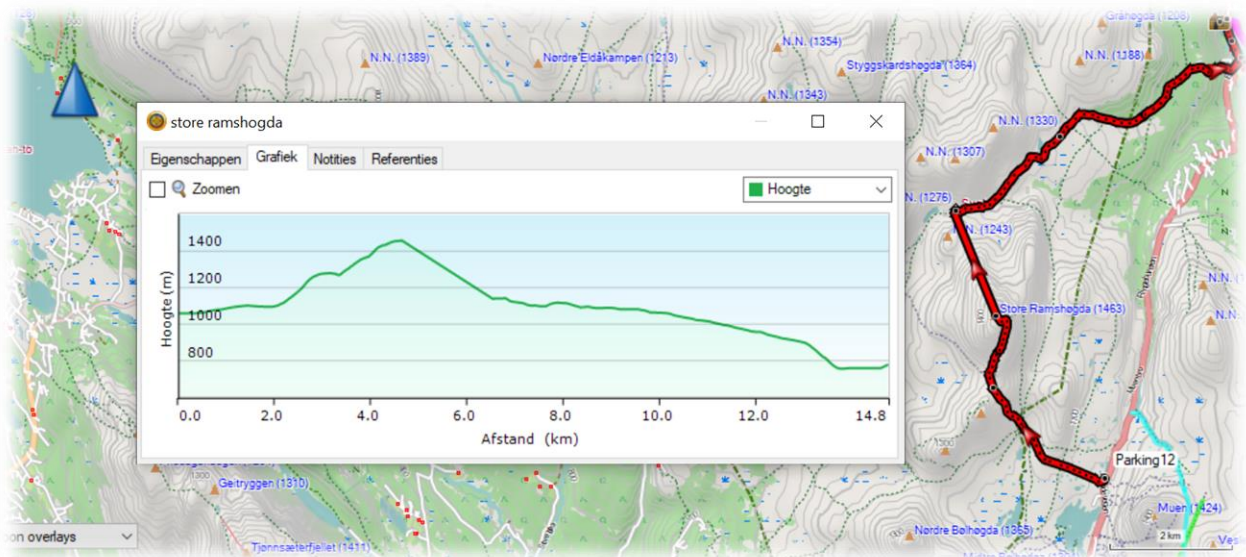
N.N. (1389)
Nordre Eldåkampen (1213)
N.N. (1354)
Styggskardshøgda (1364)
N.N. (1343)
N.N. (1330)
N.N. (1307)
N.N. (1276)
N.N. (1243)
Grånøgda (1208)
N.N. (1388)
Store Ramshøgda (1463)
Parking 12
Muen (1424)
Nordre Bølhøgda (1365)
Geitryggen (1310)
Tjønnsæterfjellet (1411)
N.N.
N.N.
2 km
on overlays

store ramshogda
Eigenschappen
Grafiek
Notities
Referenties
Zoomen
Hoogte

| Hoogte (m) |
|---|
| 1400 |
| 1200 |
| 1000 |
| 800 |

0.0 2.0 4.0 6.0 8.0 10.0 12.0 14.8
Afstand (km)